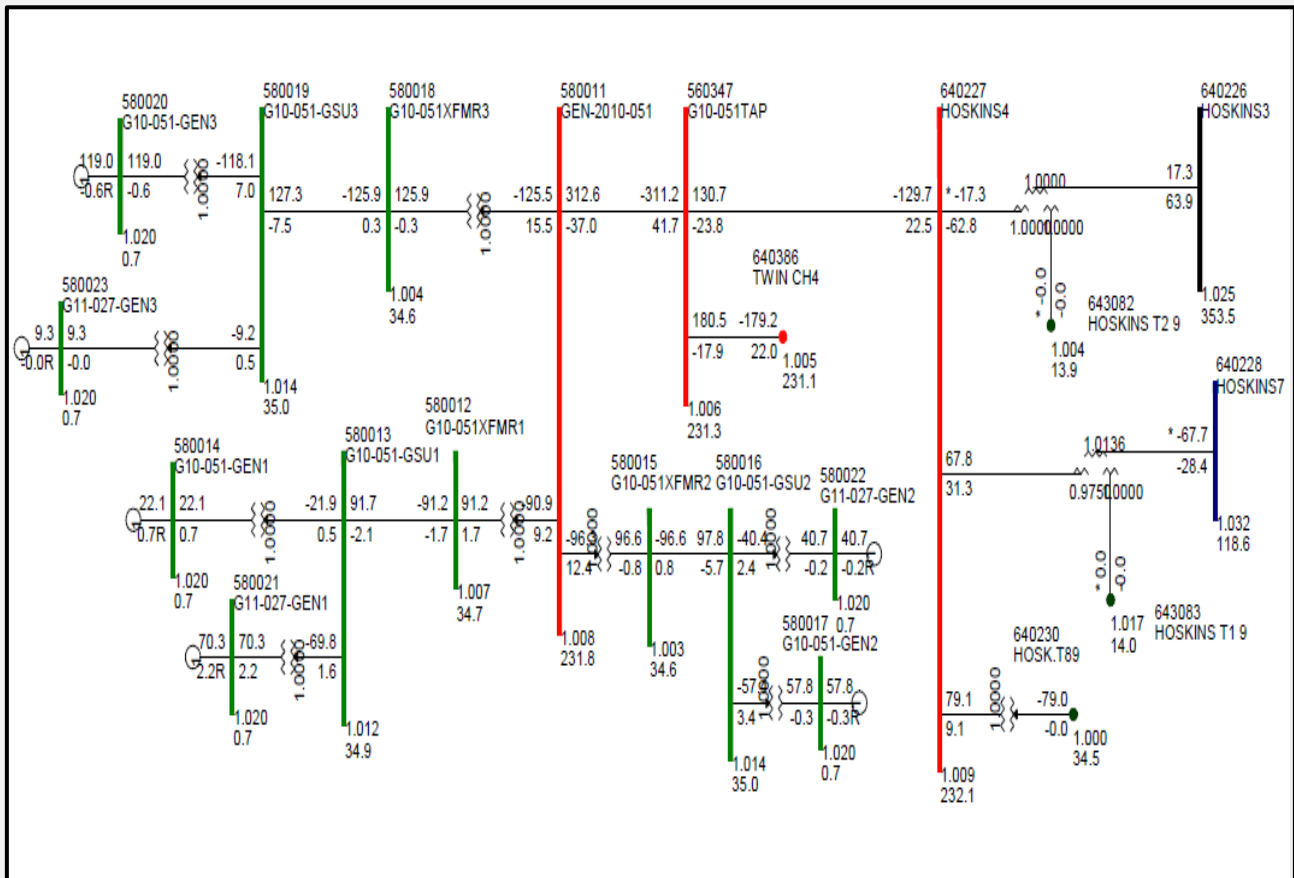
580020
G10-051-GEN3
119.0 119.0
-0.6R -0.6
1.0000
-118.1
7.0
1.020
0.7

580019
G10-051-GSU3
127.3
-7.5
-9.2
0.5
1.014
35.0

580018
G10-051XFMR3
-125.9 125.9
0.3 -0.3
1.0000
1.004
34.6

580011
GEN-2010-051
-125.5 312.6
15.5 -37.0
1.008
231.8

560347
G10-051TAP
-311.2 130.7
41.7 -23.8
180.5 -179.2
-17.9 22.0
1.006
231.3

640386
TWIN CH4
1.005
231.1

640227
HOSKINS4
-129.7 * -17.3
22.5 -62.8
1.0000
1.0000.0000
67.8
31.3
79.1
9.1
1.009
232.1

640226
HOSKINS3
17.3
63.9
1.025
353.5

* -0.0
-0.0
643082
HOSKINS T2 9
1.004
13.9

640228
HOSKINS7
1.0136
* -67.7
-28.4
0.9750.0000
1.032
118.6

* 0.0
-0.0
643083
HOSKINS T1 9
1.017
14.0

640230
HOSK.T89
1.0000
-79.0
-0.0
1.000
34.5

580023
G11-027-GEN3
9.3 9.3
-0.0R -0.0
1.0000
1.020
0.7

580014
G10-051-GEN1
22.1 22.1
0.7R 0.7
1.0000
1.020
0.7

580013
G10-051-GSU1
-21.9 91.7
0.5 -2.1
-69.8
1.6
1.012
34.9

580012
G10-051XFMR1
-91.2 91.2
-1.7 1.7
1.0000
90.9
9.2
1.007
34.7

580021
G11-027-GEN1
70.3 70.3
2.2R 2.2
1.0000
1.020
0.7

580015
G10-051XFMR2
-96.6 96.6 -96.6
12.4 -0.8 0.8
1.0000
1.003
34.6

580016
G10-051-GSU2
97.8 -40.4
-5.7 2.4
1.0000
-57.
3.4
1.0000
1.014
35.0

580022
G11-027-GEN2
40.7 40.7
-0.2 -0.2R
1.020
0.7

580017
G10-051-GEN2
57.8 57.8
-0.3 -0.3R
1.020
0.7